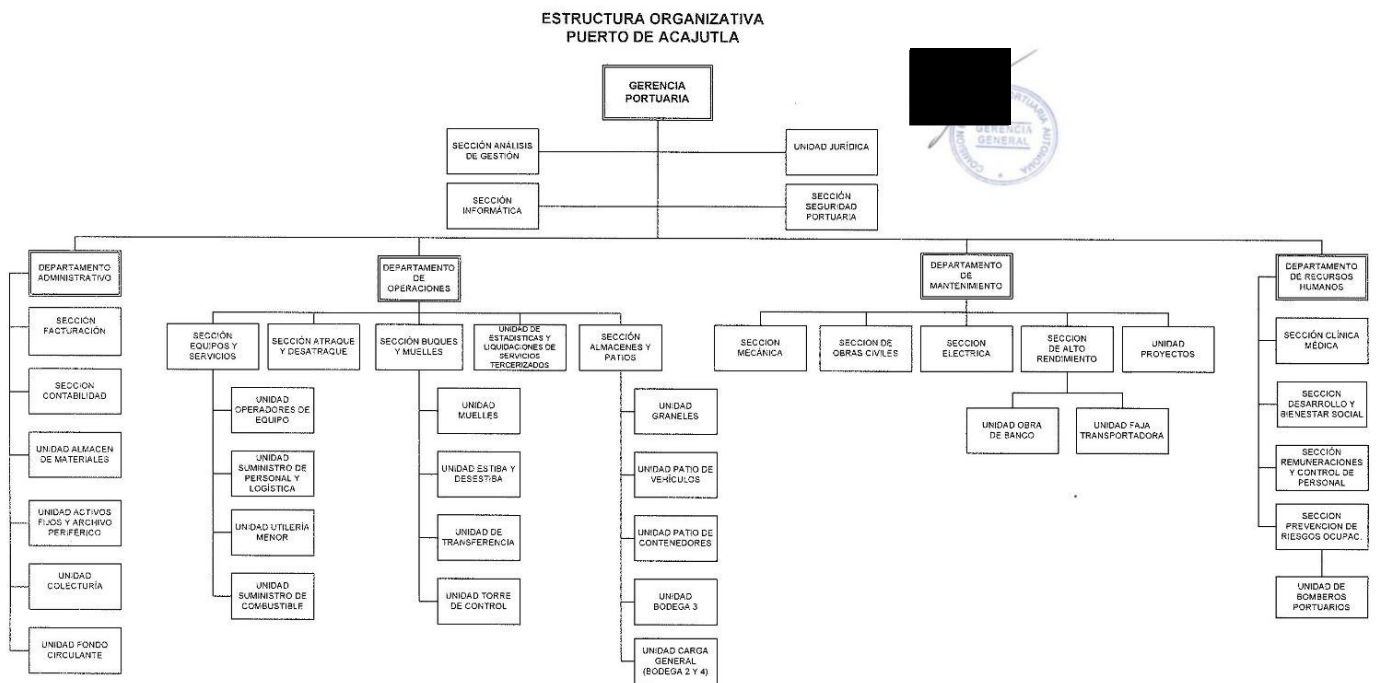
ESTRUCTURA ORGANIZATIVA
PUERTO DE ACAJUTLA

GERENCIA PORTUARIA

SECCIÓN ANÁLISIS DE GESTIÓN

UNIDAD JURÍDICA

SECCIÓN INFORMÁTICA

SECCIÓN SEGURIDAD PORTUARIA

GERENCIA GENERAL

DEPARTAMENTO ADMINISTRATIVO

SECCIÓN FACTURACIÓN

SECCION CONTABILIDAD

UNIDAD ALMACEN DE MATERIALES

UNIDAD ACTIVOS FIJOS Y ARCHIVO PERIFÉRICO

UNIDAD COLECTURÍA

UNIDAD FONDO CIRCULANTE

DEPARTAMENTO DE OPERACIONES

SECCIÓN EQUIPOS Y SERVICIOS

SECCIÓN ATRAQUE Y DESATRAQUE

SECCIÓN BUQUES Y MUELLES

UNIDAD DE ESTADISTICAS Y LIQUIDACIONES DE SERVICIOS TERCERIZADOS

SECCIÓN ALMACENES Y PATIOS

UNIDAD OPERADORES DE EQUIPO

UNIDAD SUMINISTRO DE PERSONAL Y LOGÍSTICA

UNIDAD UTILERÍA MENOR

UNIDAD SUMINISTRO DE COMBUSTIBLE

UNIDAD MUELLES

UNIDAD ESTIBA Y DESESTIBA

UNIDAD DE TRANSFERENCIA

UNIDAD TORRE DE CONTROL

UNIDAD GRANELES

UNIDAD PATIO DE VEHÍCULOS

UNIDAD PATIO DE CONTENEDORES

UNIDAD BODEGA 3

UNIDAD CARGA GENERAL (BODEGA 2 Y 4)

DEPARTAMENTO DE MANTENIMIENTO

SECCION MECÁNICA

SECCION DE OBRAS CIVILES

SECCION ELECTRICA

SECCION DE ALTO RENDIMIENTO

UNIDAD PROYECTOS

UNIDAD OBRA DE BANCO

UNIDAD FAJA TRANSPORTADORA

DEPARTAMENTO DE RECURSOS HUMANOS

SECCIÓN CLÍNICA MÉDICA

SECCION DESARROLLO Y BIENESTAR SOCIAL

SECCIÓN REMUNERACIONES Y CONTROL DE PERSONAL

SECCION PREVENCION DE RIESGOS OCUPAC.

UNIDAD DE BOMBEROS PORTUARIOS